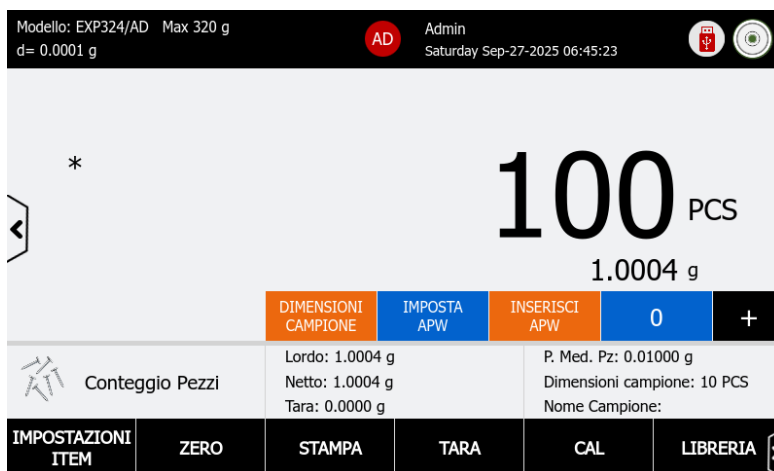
Modello: EXP324/AD Max 320 g
d= 0.0001 g

AD

Admin
Saturday Sep-27-2025 06:45:23

*

100 PCS

1.0004 g

DIMENSIONI CAMPIONE

IMPOSTA APW

INSERISCI APW

0

+

Conteggio Pezzi

Lordo: 1.0004 g
Netto: 1.0004 g
Tara: 0.0000 g

P. Med. Pz: 0.01000 g
Dimensioni campione: 10 PCS
Nome Campione:

IMPOSTAZIONI ITEM

ZERO

STAMPA

TARA

CAL

LIBRERIA